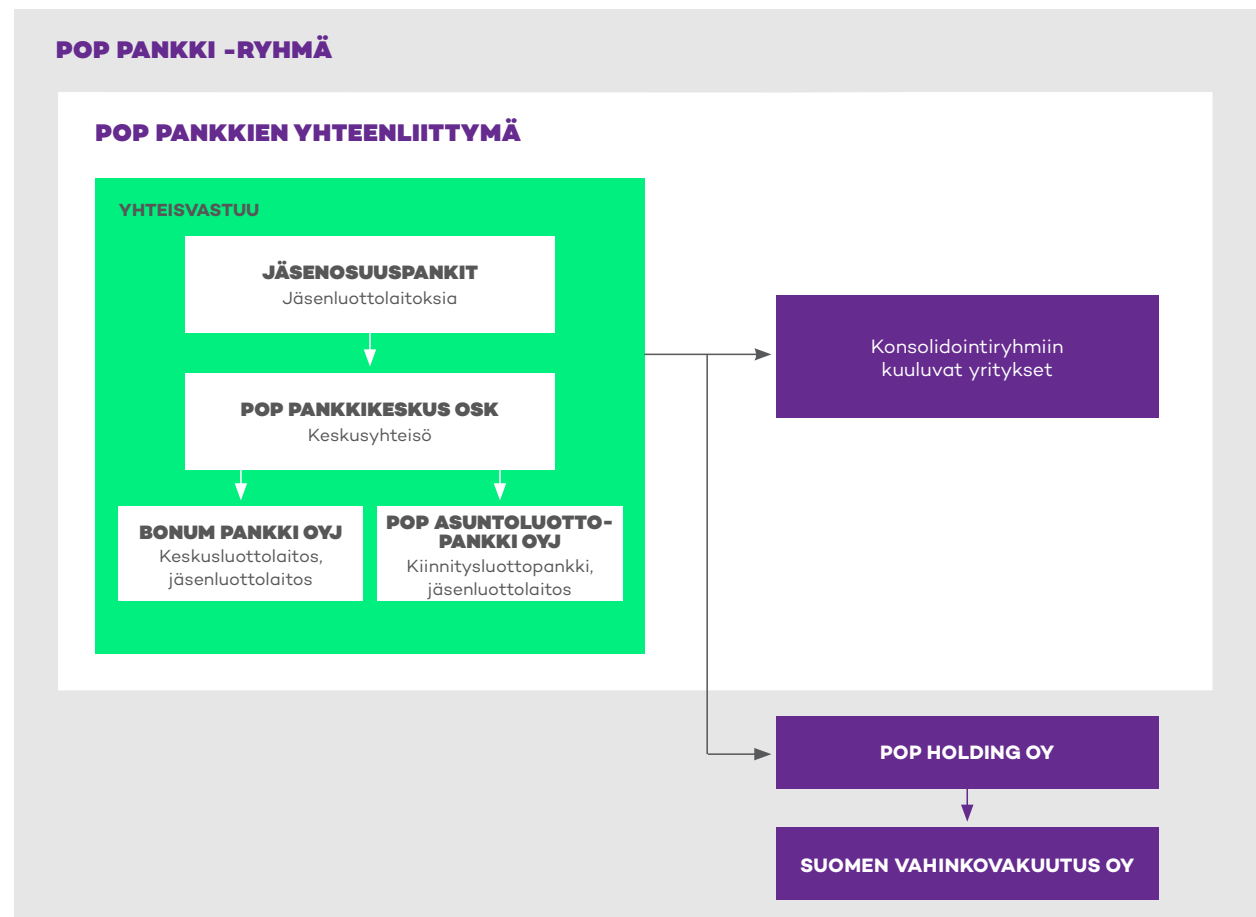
POP PANKKI -RYHMÄ

POP PANKKIEN YHTEENLIITTYMÄ

YHTEISVASTUU

JÄSENOSUUSPANKIT
Jäsenluottolaitoksia

POP PANKKIKESKUS OSK
Keskusyhteisö

BONUM PANKKI OYJ
Keskusluottolaitos, jäsenluottolaitos

POP ASUNTOLUOTTOPANKKI OYJ
Kiinnitysluottopankki, jäsenluottolaitos

Konsolidointiryhmiin kuuluvat yritykset

POP HOLDING OY

SUOMEN VAHINKOVAKUUTUS OY